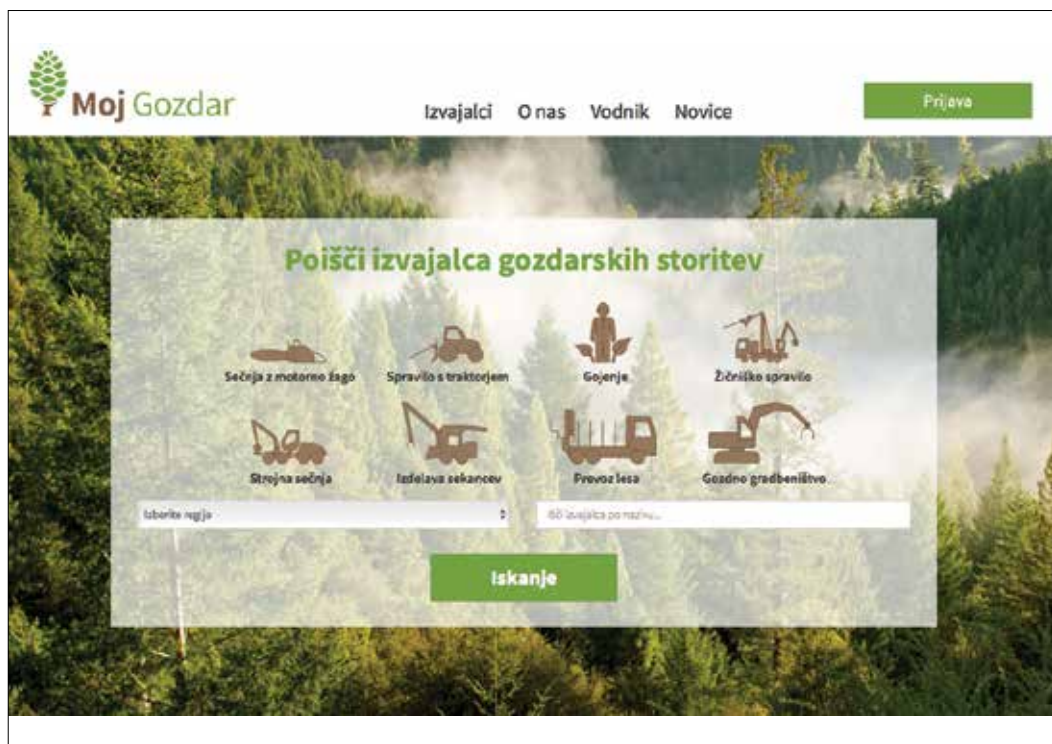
Moj Gozdar

Izvajalci O nas Vodnik Novice

Prijava

Poišči izvajalca gozdarskih storitev

Sečnja z motorno žago
Spravilo s traktorjem
Gojenje
Žičniško spravilo
Strojna sečnja
Izdelava sekancev
Prevoz lesa
Gozdno gradbeništvo

Izberite regijo

Išči izvajalca po nazivu...

Iskanje